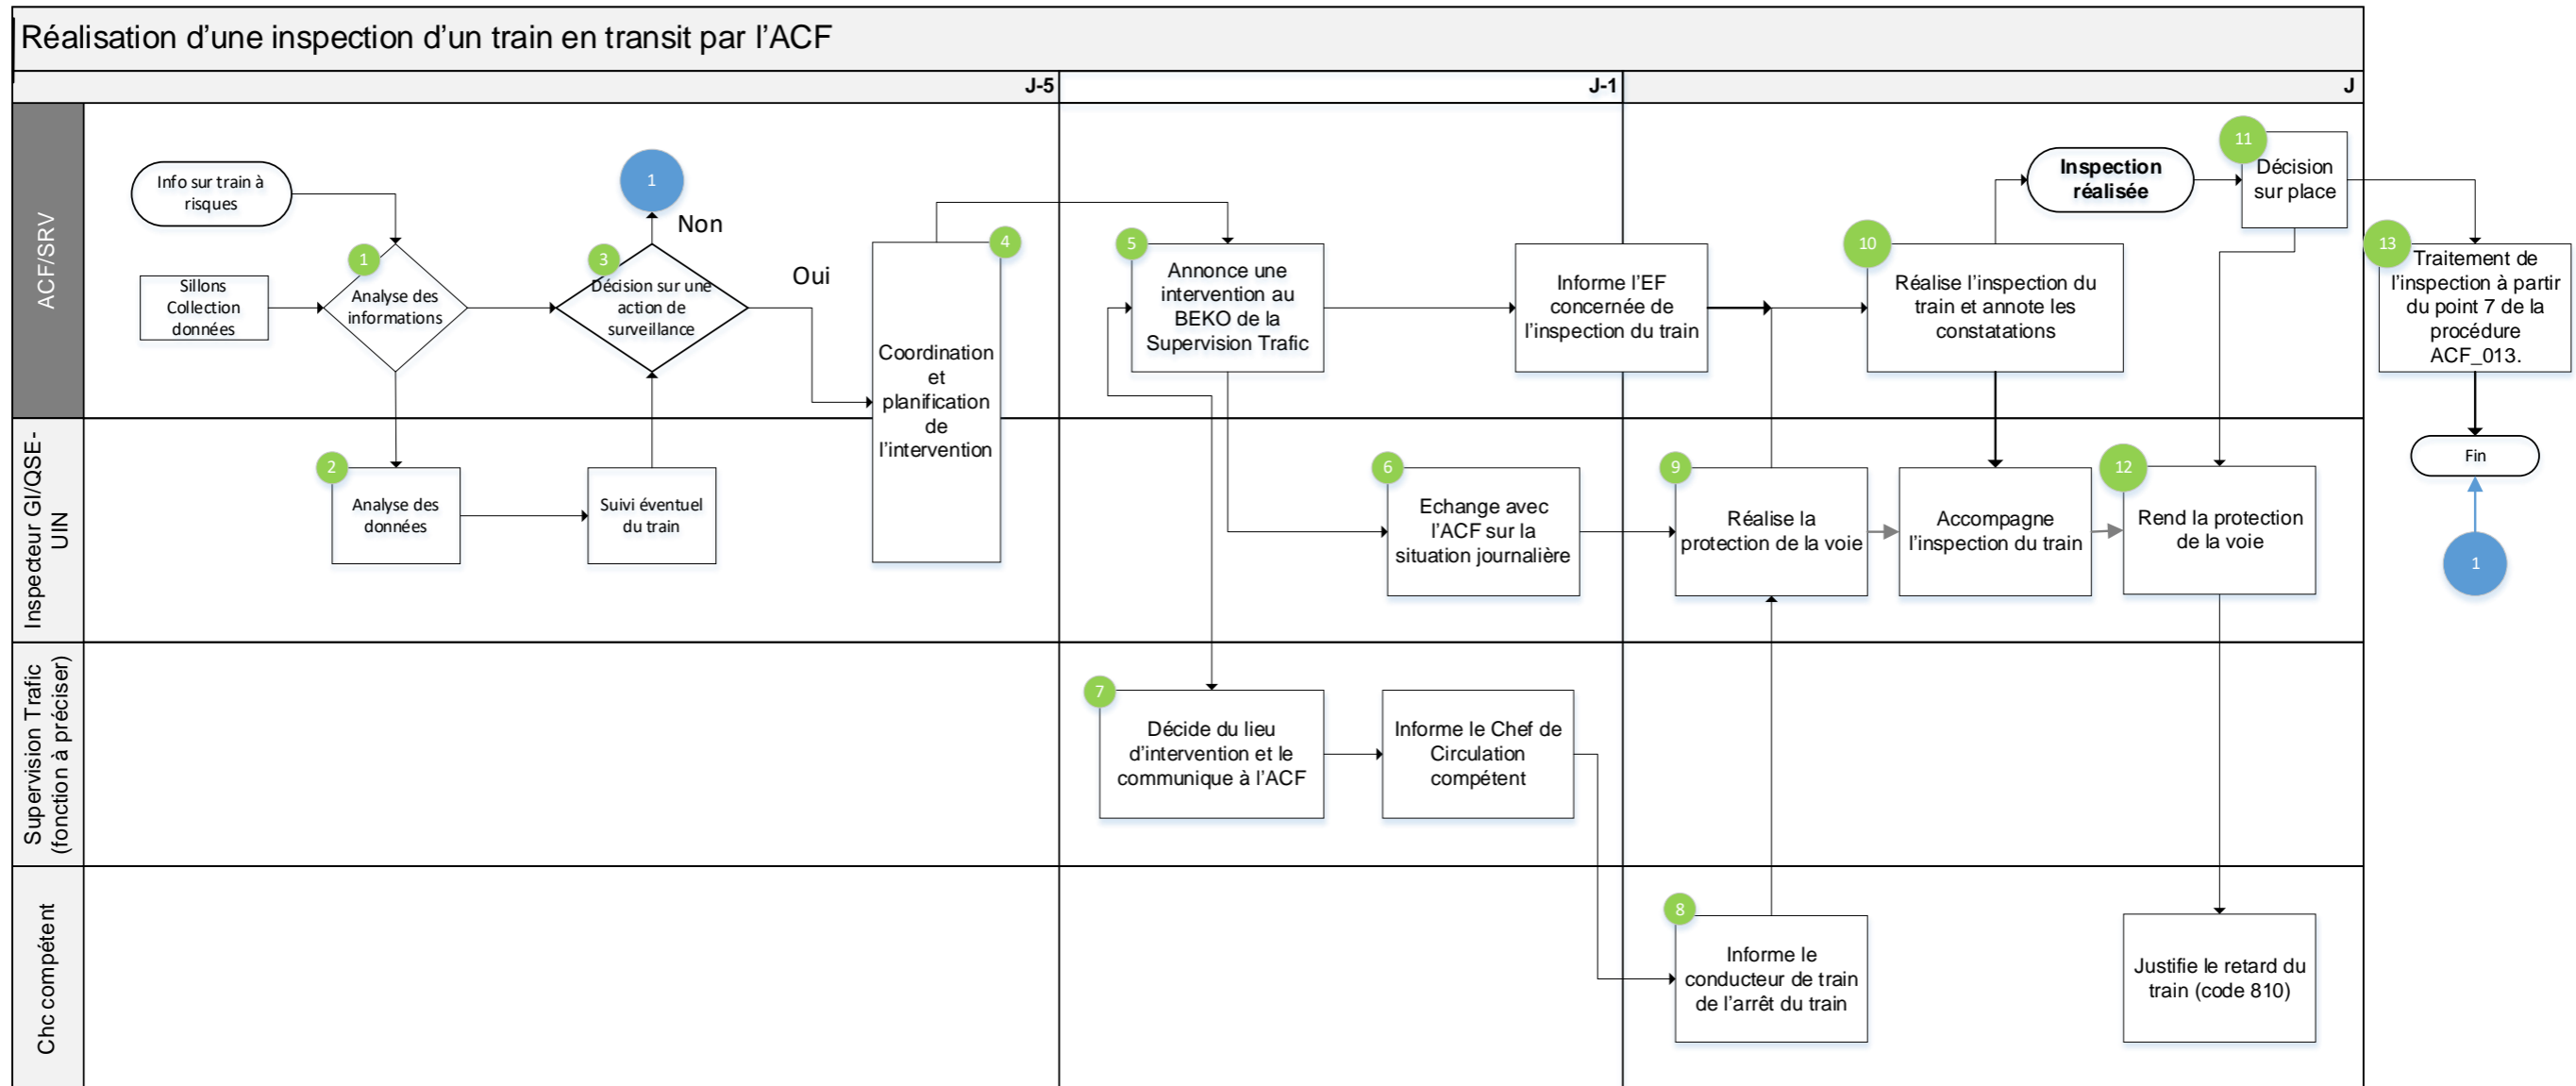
Réalisation d'une inspection d'un train en transit par l'ACF

J-5

J-1

J

ACF/SRV

Inspecteur GI/QSE-UIN

Supervision Trafic (fonction à préciser)

Chc compétent

Info sur train à risques

Sillons Collection données

1
Analyse des informations

3
Décision sur une action de surveillance

1

Non

Oui

4
Coordination et planification de l'intervention

2
Analyse des données

Suivi éventuel du train

5
Annonce une intervention au BEKO de la Supervision Trafic

Informe l'EF concernée de l'inspection du train

6
Echange avec l'ACF sur la situation journalière

7
Décide du lieu d'intervention et le communique à l'ACF

Informe le Chef de Circulation compétent

8
Informe le conducteur de train de l'arrêt du train

9
Réalise la protection de la voie

10
Réalise l'inspection du train et annote les constatations

Inspection réalisée

11
Décision sur place

Accompagne l'inspection du train

12
Rend la protection de la voie

Justifie le retard du train (code 810)

13
Traitement de l'inspection à partir du point 7 de la procédure ACF_013.

Fin

1